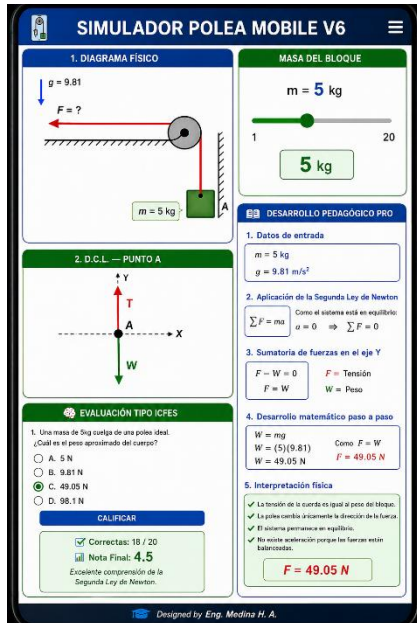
SIMULADOR POLEA MOBILE V6

1. DIAGRAMA FÍSICO

g = 9.81

F = ?

A

m = 5 kg

MASA DEL BLOQUE

m = 5 kg

1

20

5 kg

2. D.C.L. — PUNTO A

Y

T

A

X

W

DESARROLLO PEDAGÓGICO PRO

1. Datos de entrada

$m = 5$ kg

$g = 9.81$ m/s$^2$

2. Aplicación de la Segunda Ley de Newton

$\sum F = ma$

Como el sistema está en equilibrio:

$a = 0 \Rightarrow \sum F = 0$

3. Sumatoria de fuerzas en el eje Y

$F - W = 0$

$F = W$

$F$ = Tensión

$W$ = Peso

4. Desarrollo matemático paso a paso

$W = mg$

$W = (5)(9.81)$

$W = 49.05$ N

Como $F = W$

$F = 49.05$ N

5. Interpretación física

La tensión de la cuerda es igual al peso del bloque.

La polea cambia únicamente la dirección de la fuerza.

El sistema permanece en equilibrio.

No existe aceleración porque las fuerzas están balanceadas.

F = 49.05 N

EVALUACIÓN TIPO ICFES

1. Una masa de 5kg cuelga de una polea ideal. ¿Cuál es el peso aproximado del cuerpo?

A. 5 N

B. 9.81 N

C. 49.05 N

D. 98.1 N

CALIFICAR

Correctas: 18 / 20

Nota Final: 4.5

Excelente comprensión de la Segunda Ley de Newton.

Designed by Eng. Medina H. A.